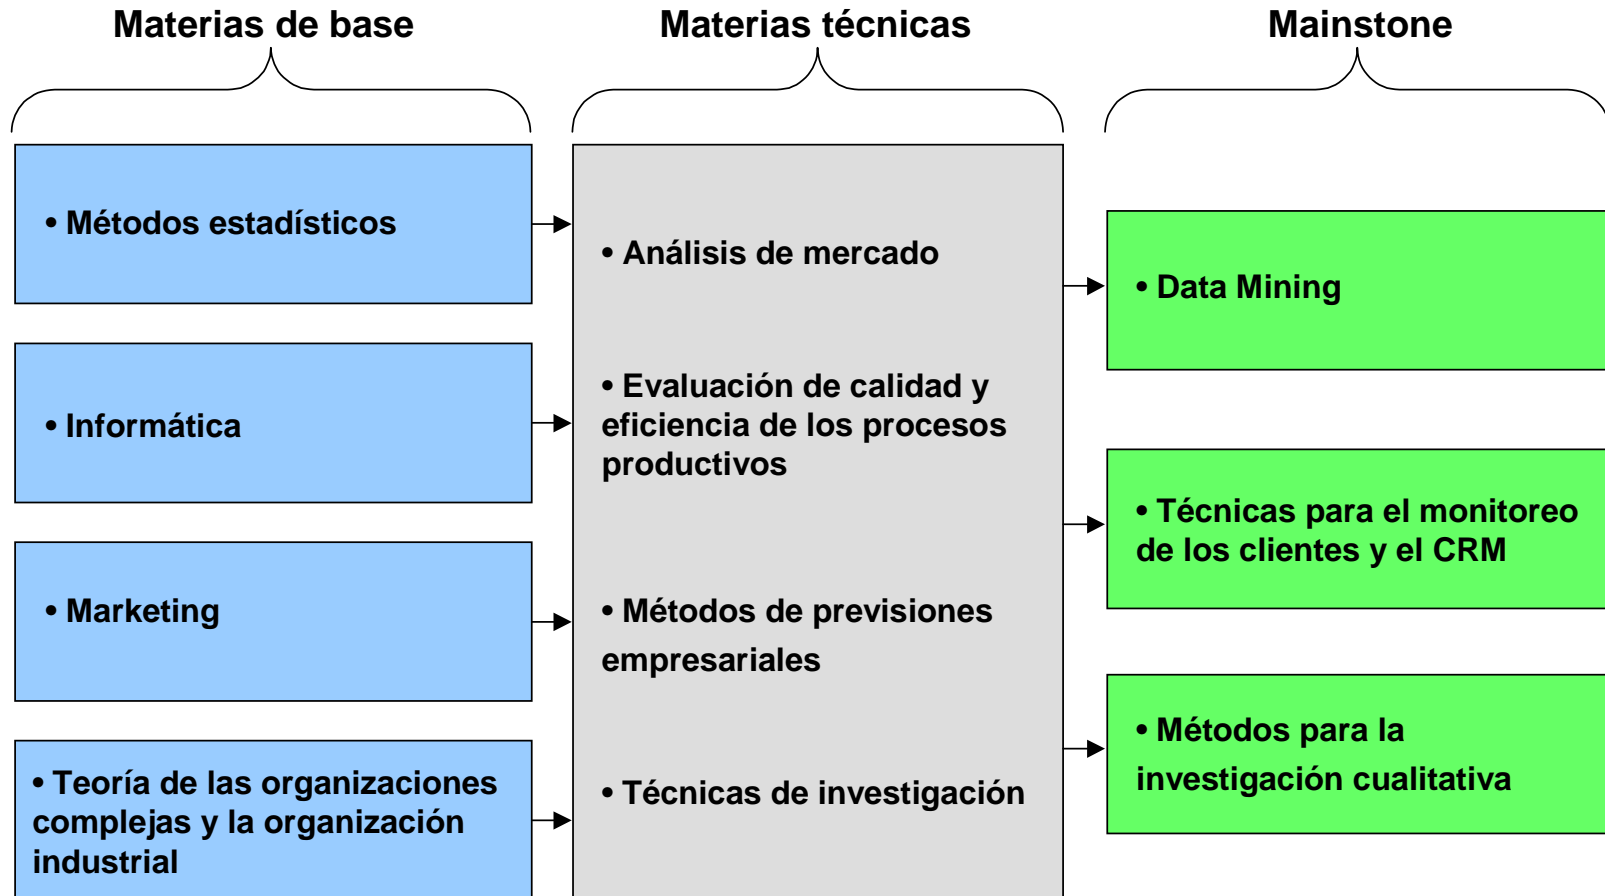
Materias de base

• Métodos estadísticos

• Informática

• Marketing

• Teoría de las organizaciones complejas y la organización industrial

Materias técnicas

• Análisis de mercado

• Evaluación de calidad y eficiencia de los procesos productivos

• Métodos de previsiones empresariales

• Técnicas de investigación

Mainstone

• Data Mining

• Técnicas para el monitoreo de los clientes y el CRM

• Métodos para la investigación cualitativa